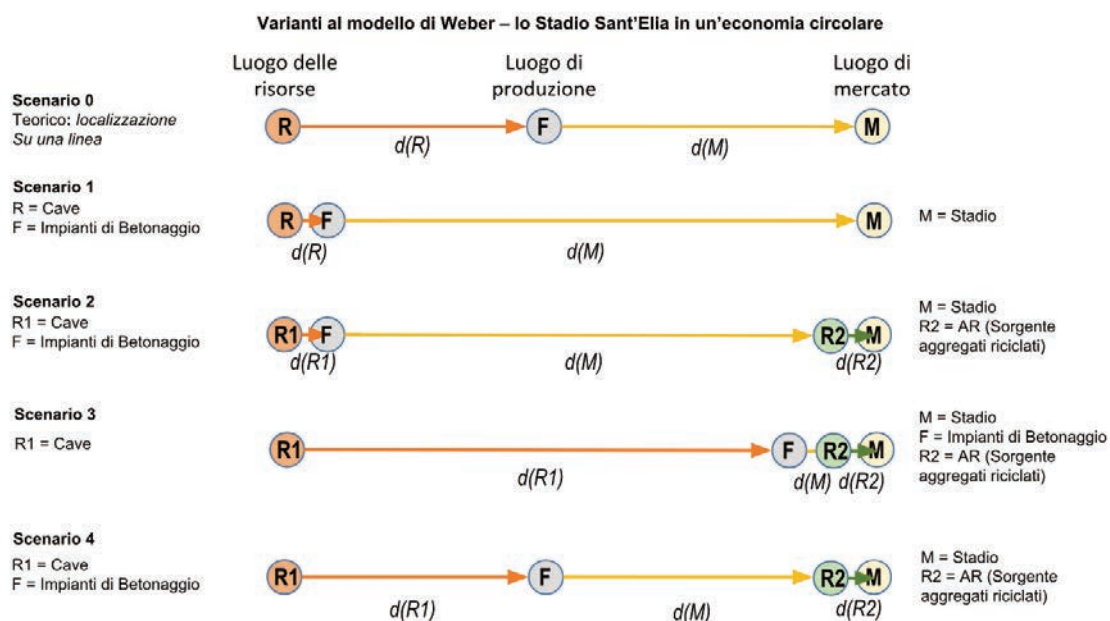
Varianti al modello di Weber – lo Stadio Sant'Elia in un'economia circolare

Luogo delle risorse

Luogo di produzione

Luogo di mercato

Scenario 0
Teorico: *localizzazione Su una linea*

R F M

*d(R)* *d(M)*

Scenario 1
R = Cave
F = Impianti di Betonaggio

R F M

*d(R)* *d(M)*

M = Stadio

Scenario 2
R1 = Cave
F = Impianti di Betonaggio

R1 F R2 M

*d(R1)* *d(M)* *d(R2)*

M = Stadio
R2 = AR (Sorgente aggregati riciclati)

Scenario 3
R1 = Cave

R1 F R2 M

*d(R1)* *d(M)* *d(R2)*

M = Stadio
F = Impianti di Betonaggio
R2 = AR (Sorgente aggregati riciclati)

Scenario 4
R1 = Cave
F = Impianti di Betonaggio

R1 F R2 M

*d(R1)* *d(M)* *d(R2)*

M = Stadio
R2 = AR (Sorgente aggregati riciclati)